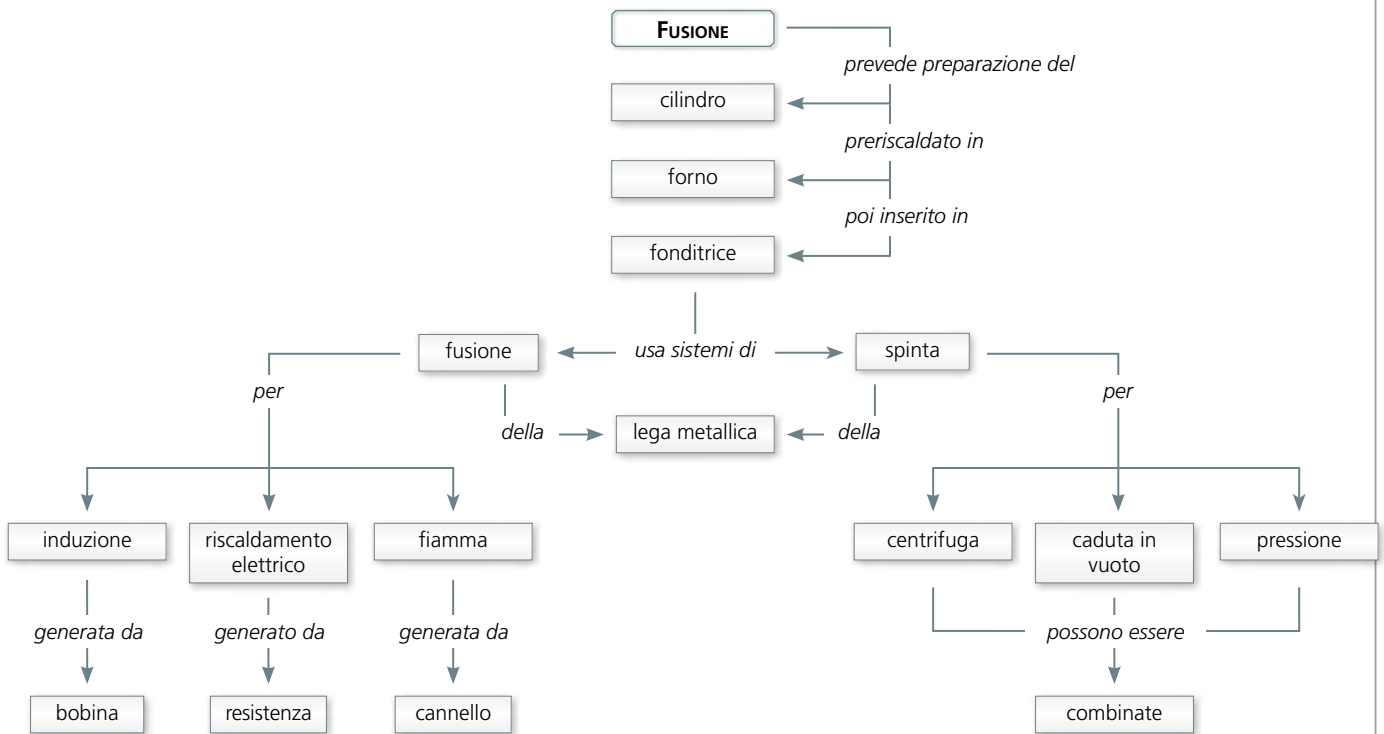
FUSIONE

prevede preparazione del

cilindro

preriscaldato in

forno

poi inserito in

fonditrice

fusione

usa sistemi di

spinta

per

della

lega metallica

della

per

induzione

riscaldamento elettrico

fiamma

centrifuga

caduta in vuoto

pressione

generata da

generato da

generata da

possono essere

bobina

resistenza

cannello

combinate